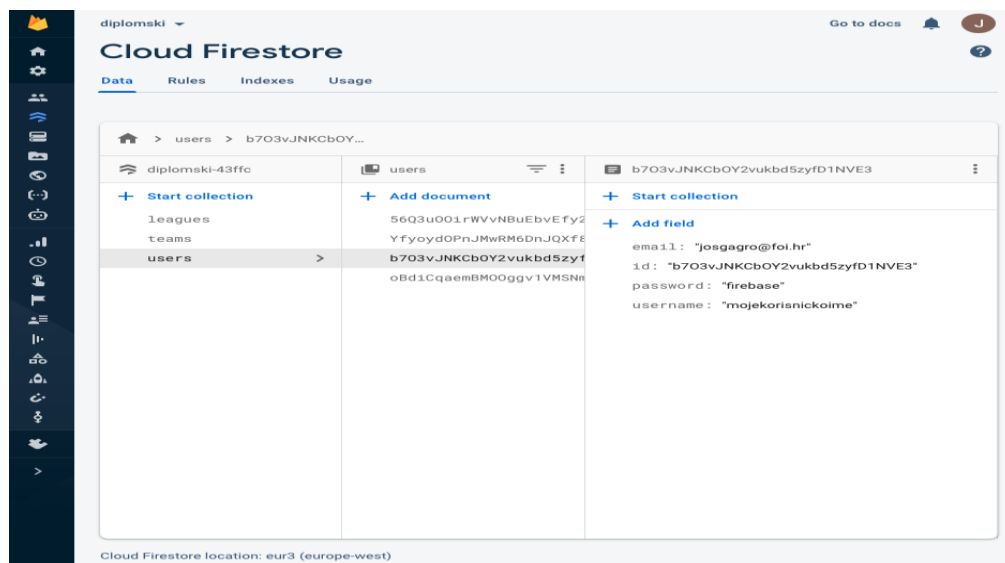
diplomski

Go to docs

J

Cloud Firestore

Data Rules Indexes Usage

> users > b7O3vJNKCbOY...

diplomski-43ffc

+ Start collection

leagues

teams

users >

users

+ Add document

56Q3u0O1rWVvNBuEbvEfy2

YfyoydOPnJMwRM6DnJQXf8

b7O3vJNKCbOY2vukbd5zyf

oBd1CqaemBMOOggv1VMSNm

b7O3vJNKCbOY2vukbd5zyfD1NVE3

+ Start collection

+ Add field

email: "josgagro@foi.hr"

id: "b7O3vJNKCbOY2vukbd5zyfD1NVE3"

password: "firebase"

username: "mojekorisnickoime"

Cloud Firestore location: eur3 (europe-west)